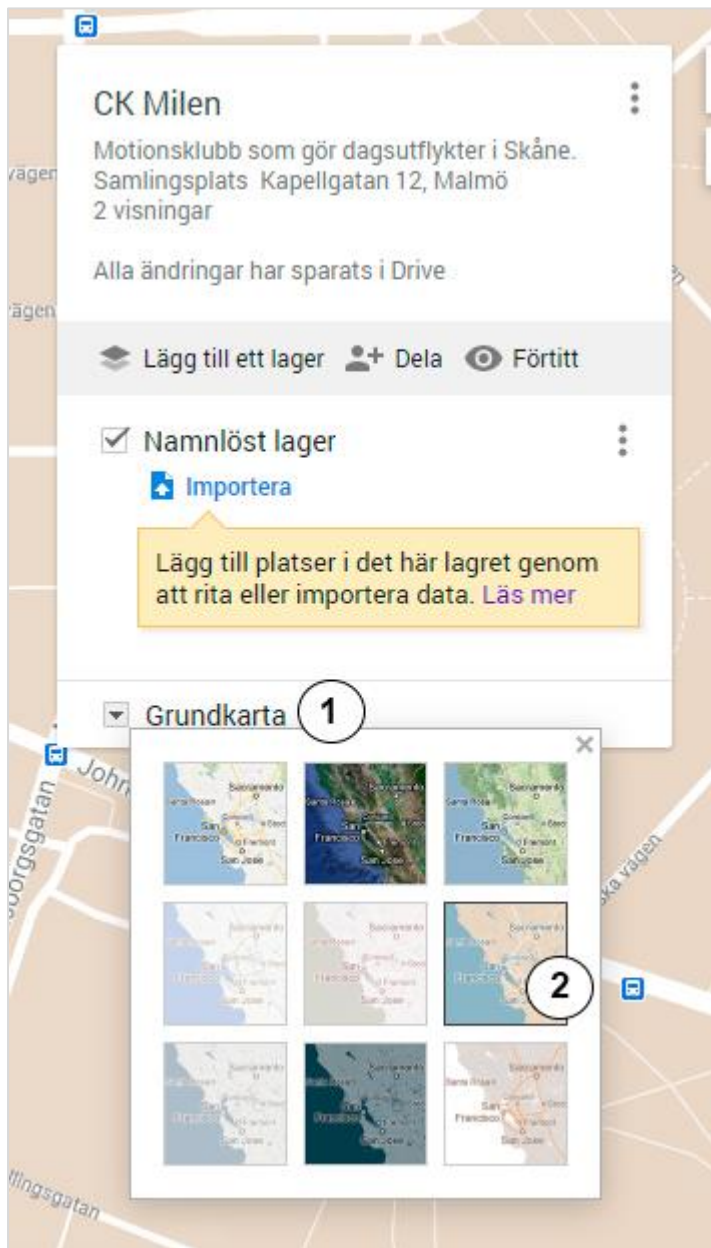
CK Milen

Motionsklubb som gör dagsutflykter i Skåne. Samlingsplats Kapellgatan 12, Malmö
2 visningar

Alla ändringar har sparats i Drive

Lägg till ett lager
Dela
Förtitt

Namnlöst lager
Importera

Lägg till platser i det här lagret genom att rita eller importera data. Läs mer

Grundkarta
1
2